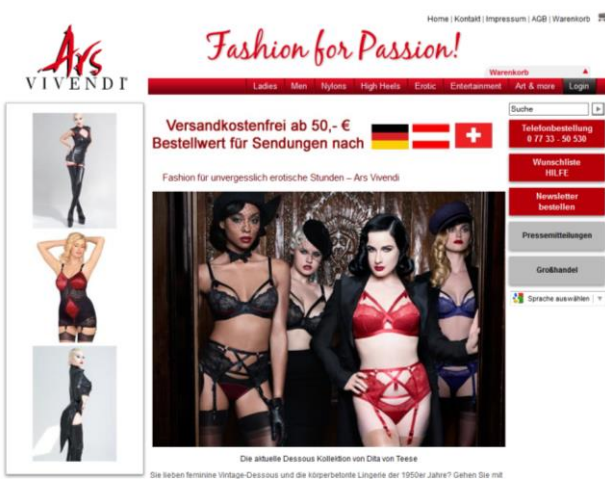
Home | Kontakt | Impressum | AGB | Warenkorb

Ars VIVENDI

Fashion for Passion!

Warenkorb

Ladies | Men | Nylons | High Heels | Erotic | Entertainment | Art & more | Login

Suche

Versandkostenfrei ab 50,- €
Bestellwert für Sendungen nach

Fashion für unvergesslich erotische Stunden – Ars Vivendi

Telefonbestellung
0 77 33 - 50 530

Wunschliste
HILFE

Newsletter
bestellen

Pressemitteilungen

Großhandel

Sprache auswählen

Die aktuelle Dessous Kollektion von Dita von Teese

Sie lieben feminine Vintage-Dessous und die körperbetonte Lingerie der 1950er Jahre? Gehen Sie mit